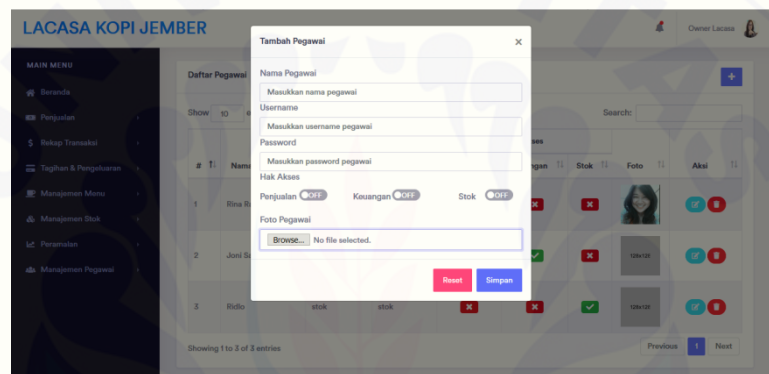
LACASA KOPI JEMBER

Owner Lacasa

MAIN MENU
Beranda
Penjualan
Rekap Transaksi
Tagihan & Pengeluaran
Manajemen Menu
Manajemen Stok
Peramalan
Manajemen Pegawai

Daftar Pegawai

Show 10

Search:

| # | Nama | | | Keuangan | Stok | Foto | Aksi |
|---|---|---|---|---|---|---|---|
| 1 | Rina R | | | | | | |
| 2 | Joni S | | | | | 120x120 | |
| 3 | Ridlo | stok | stok | | | 120x120 | |

Showing 1 to 3 of 3 entries

Previous 1 Next

Tambah Pegawai

Nama Pegawai
Masukkan nama pegawai
Username
Masukkan username pegawai
Password
Masukkan password pegawai
Hak Akses
Penjualan OFF Keuangan OFF Stok OFF
Foto Pegawai
Browse... No file selected.

Reset Simpan